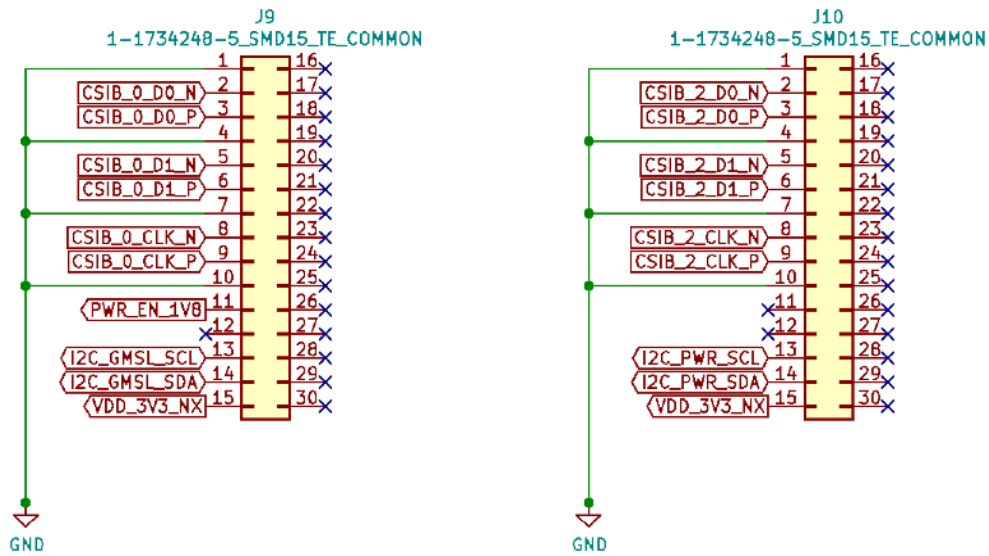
J9
1-1734248-5_SMD15_TE_COMMON

1
CSIB_0_D0_N 2
CSIB_0_D0_P 3
4
CSIB_0_D1_N 5
CSIB_0_D1_P 6
7
CSIB_0_CLK_N 8
CSIB_0_CLK_P 9
10
PWR_EN_1V8 11
12
I2C_GMSL_SCL 13
I2C_GMSL_SDA 14
VDD_3V3_NX 15

16
17
18
19
20
21
22
23
24
25
26
27
28
29
30

GND

J10
1-1734248-5_SMD15_TE_COMMON

1
CSIB_2_D0_N 2
CSIB_2_D0_P 3
4
CSIB_2_D1_N 5
CSIB_2_D1_P 6
7
CSIB_2_CLK_N 8
CSIB_2_CLK_P 9
10
11
12
I2C_PWR_SCL 13
I2C_PWR_SDA 14
VDD_3V3_NX 15

16
17
18
19
20
21
22
23
24
25
26
27
28
29
30

GND